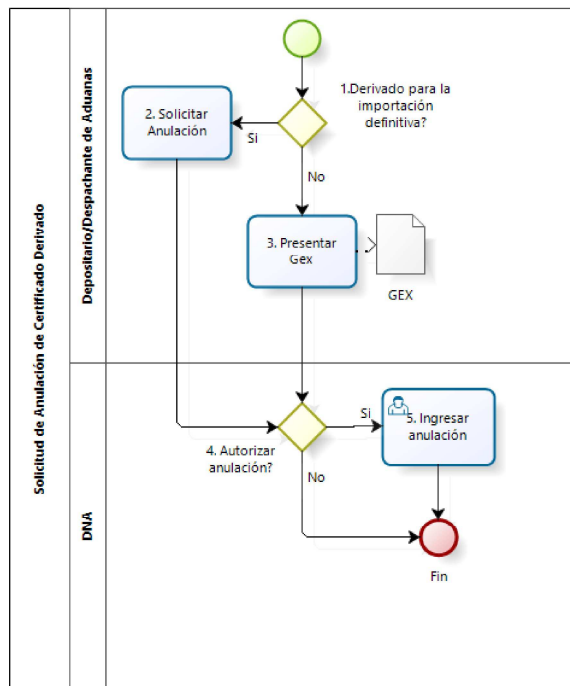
Solicitud de Anulación de Certificado Derivado

Depositario/Despachante de Aduanas

1.Derivado para la importación definitiva?

2. Solicitar Anulación

Si

No

3. Presentar Gex

GEX

DNA

4. Autorizar anulación?

Si

5. Ingresar anulación

No

Fin